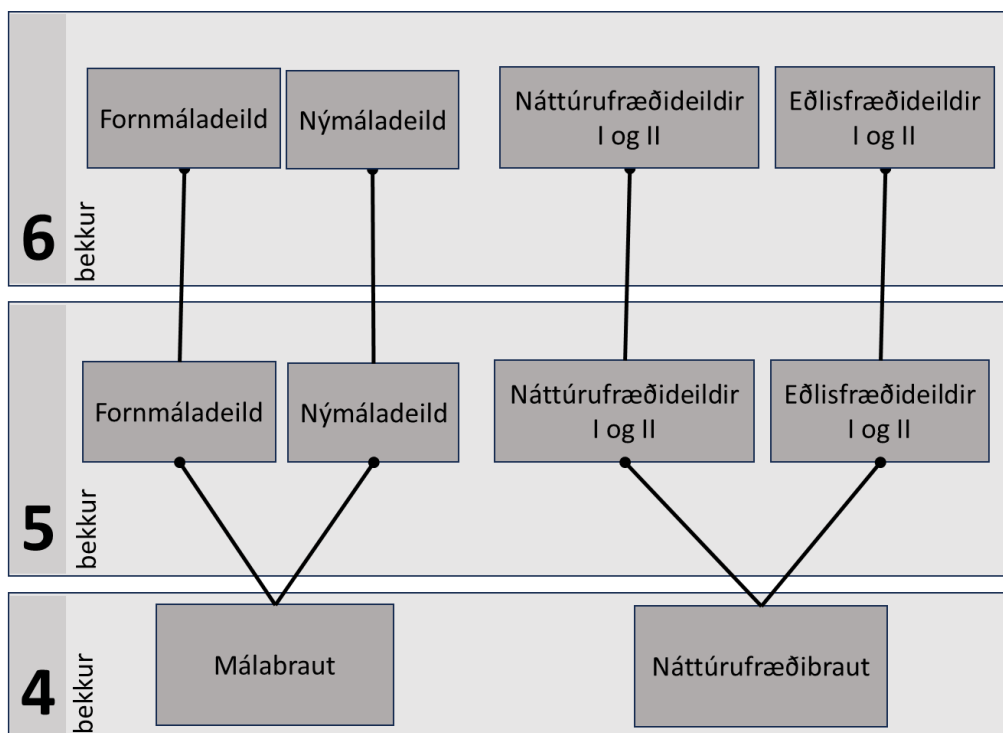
6 bekkur

Fornmáladeild

Nýmáladeild

Náttúrufræðideildir I og II

Eðlisfræðideildir I og II

5 bekkur

Fornmáladeild

Nýmáladeild

Náttúrufræðideildir I og II

Eðlisfræðideildir I og II

4 bekkur

Málabraut

Náttúrufræðibraut